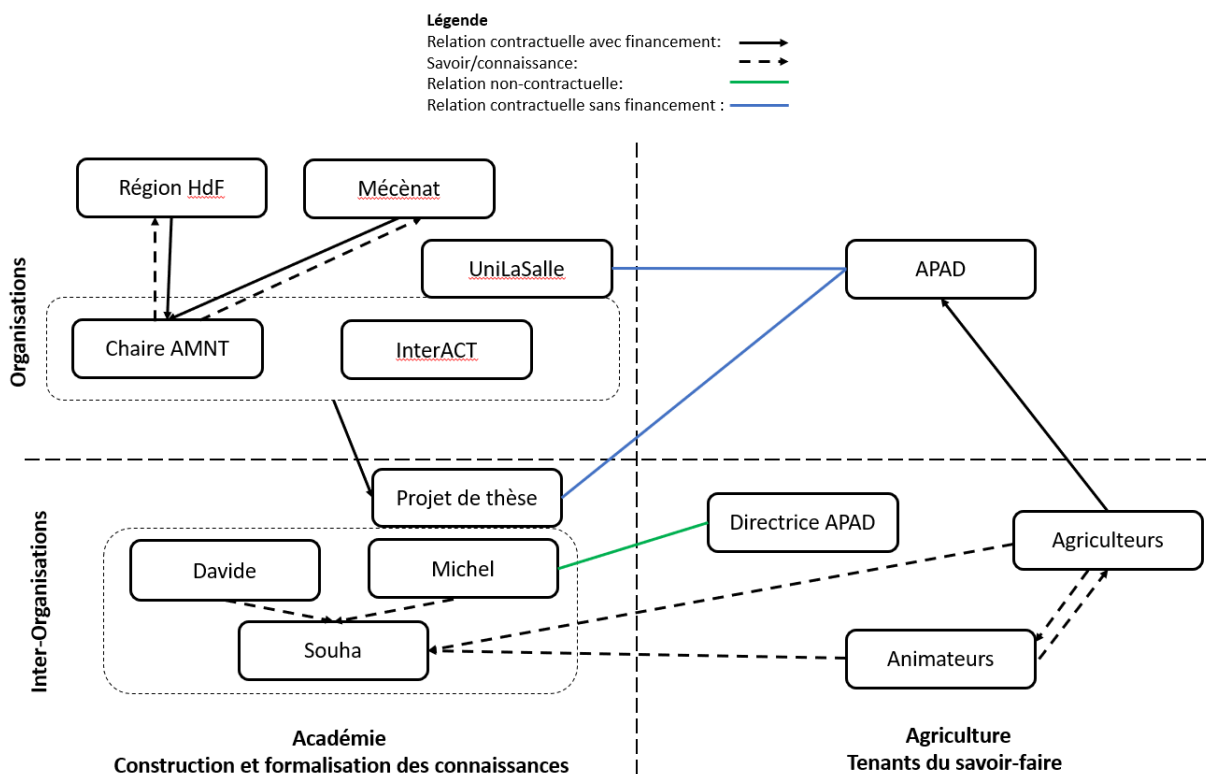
Légende
Relation contractuelle avec financement:
Savoir/connaissance:
Relation non-contractuelle:
Relation contractuelle sans financement :

Organisations

Région HdF

Mécènat

UniLaSalle

APAD

Chaire AMNT

InterACT

Inter-Organisations

Projet de thèse

Directrice APAD

Agriculteurs

Davide

Michel

Souha

Animateurs

Académie
Construction et formalisation des connaissances

Agriculture
Tenants du savoir-faire